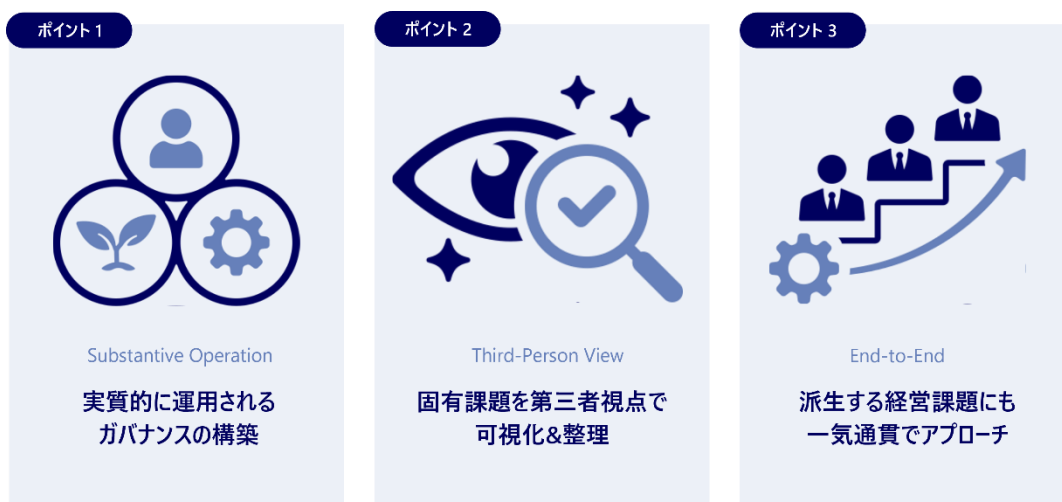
ポイント 1

Substantive Operation

実質的に運用される
ガバナンスの構築

ポイント 2

Third-Person View

固有課題を第三者視点で
可視化&整理

ポイント 3

End-to-End

派生する経営課題にも
一気通貫でアプローチ